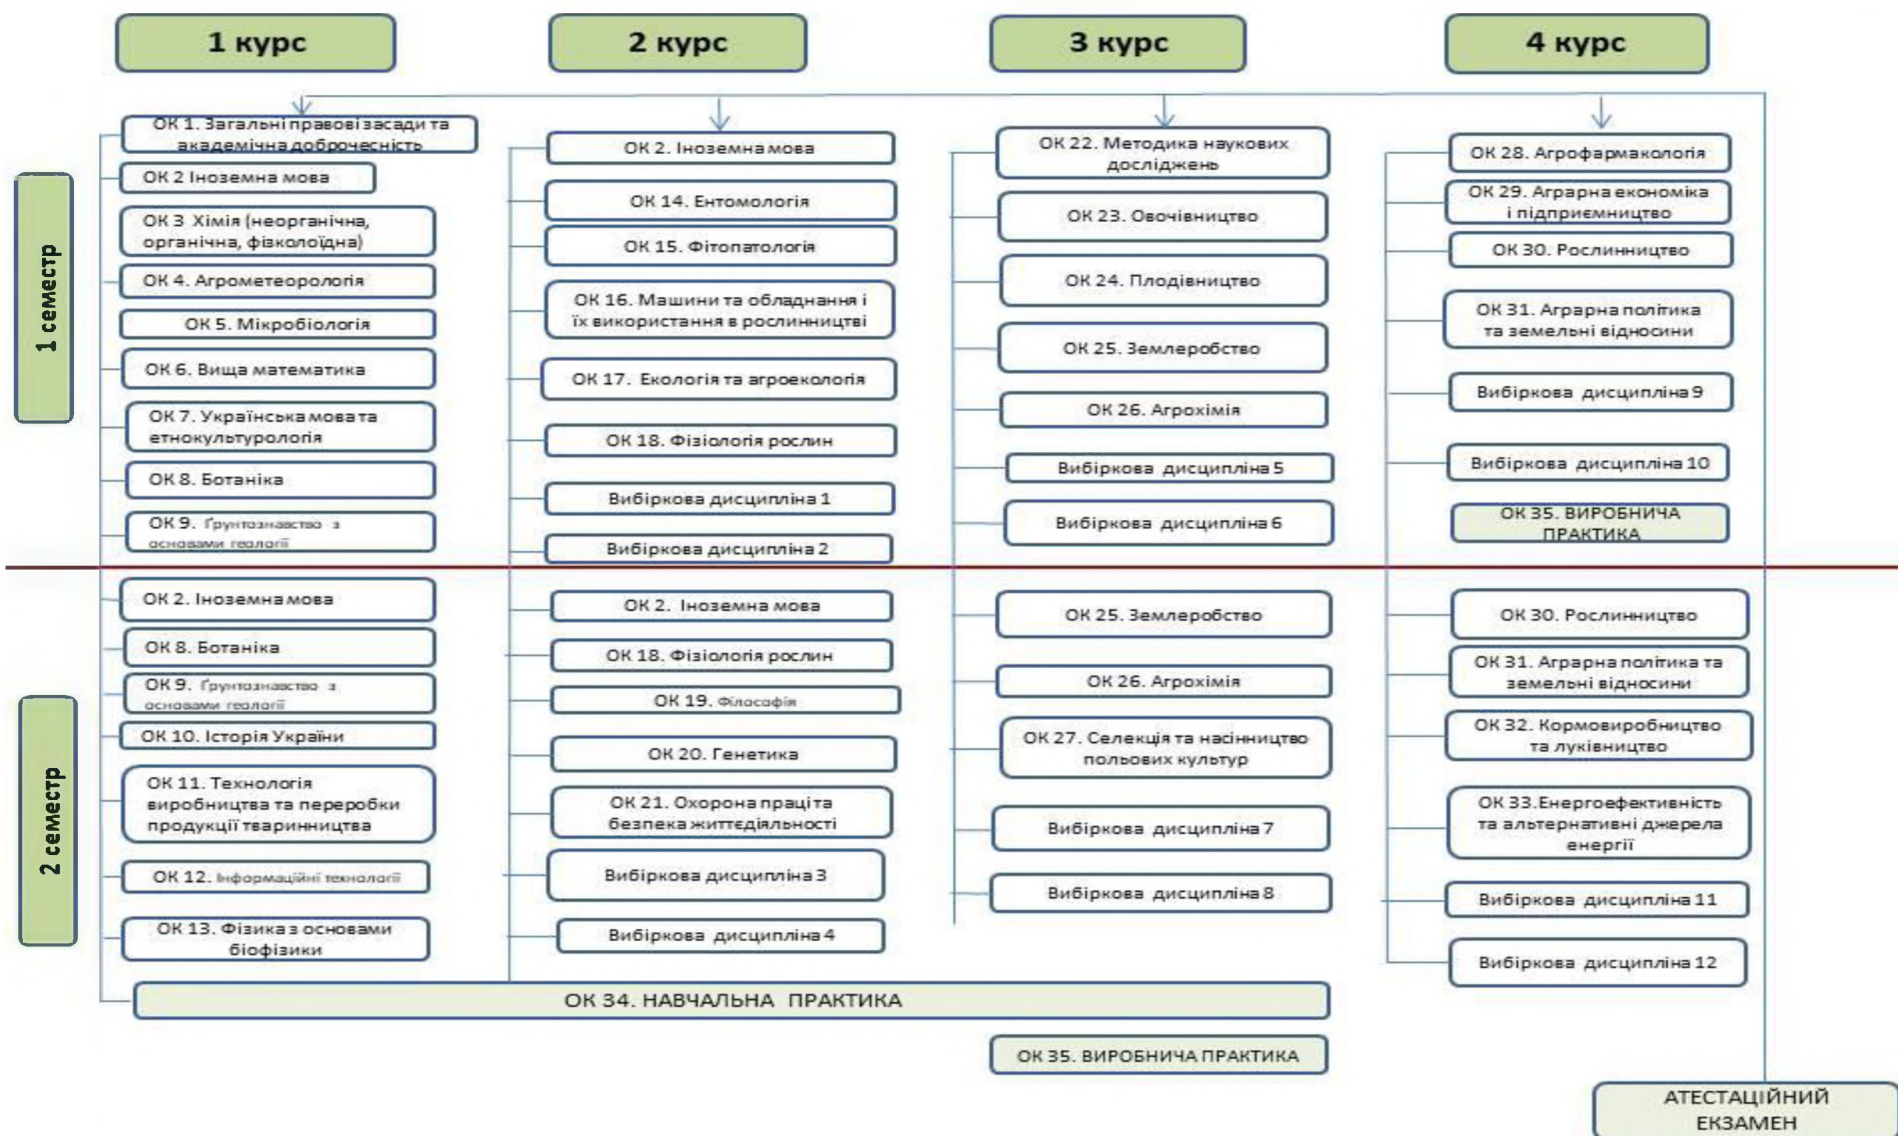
1 курс

2 курс

3 курс

4 курс

1 семестр

ОК 1. Загальні правові засади та академічна доброчесність

ОК 2 Іноземна мова

ОК 3 Хімія (неорганічна, органічна, фізколоїдна)

ОК 4. Агрометеорологія

ОК 5. Мікробіологія

ОК 6. Вища математика

ОК 7. Українська мова та етнокультурологія

ОК 8. Ботаніка

ОК 9. Ґрунтознавство з основами геології

ОК 2. Іноземна мова

ОК 14. Ентомологія

ОК 15. Фітопатологія

ОК 16. Машини та обладнання і їх використання в рослинництві

ОК 17. Екологія та агроекологія

ОК 18. Фізіологія рослин

Вибіркова дисципліна 1

Вибіркова дисципліна 2

ОК 22. Методика наукових досліджень

ОК 23. Овочівництво

ОК 24. Плодівництво

ОК 25. Землеробство

ОК 26. Агрохімія

Вибіркова дисципліна 5

Вибіркова дисципліна 6

ОК 28. Агрофармакологія

ОК 29. Аграрна економіка і підприємництво

ОК 30. Рослинництво

ОК 31. Аграрна політика та земельні відносини

Вибіркова дисципліна 9

Вибіркова дисципліна 10

ОК 35. ВИРОБНИЧА ПРАКТИКА

2 семестр

ОК 2. Іноземна мова

ОК 8. Ботаніка

ОК 9. Ґрунтознавство з основами геології

ОК 10. Історія України

ОК 11. Технологія виробництва та переробки продукції тваринництва

ОК 12. Інформаційні технології

ОК 13. Фізика з основами біофізики

ОК 2. Іноземна мова

ОК 18. Фізіологія рослин

ОК 19. Філософія

ОК 20. Генетика

ОК 21. Охорона праці та безпека життєдіяльності

Вибіркова дисципліна 3

Вибіркова дисципліна 4

ОК 25. Землеробство

ОК 26. Агрохімія

ОК 27. Селекція та насінництво польових культур

Вибіркова дисципліна 7

Вибіркова дисципліна 8

ОК 30. Рослинництво

ОК 31. Аграрна політика та земельні відносини

ОК 32. Кормовиробництво та луківництво

ОК 33.Енергоефективність та альтернативні джерела енергії

Вибіркова дисципліна 11

Вибіркова дисципліна 12

ОК 34. НАВЧАЛЬНА ПРАКТИКА

ОК 35. ВИРОБНИЧА ПРАКТИКА

АТЕСТАЦІЙНИЙ ЕКЗАМЕН